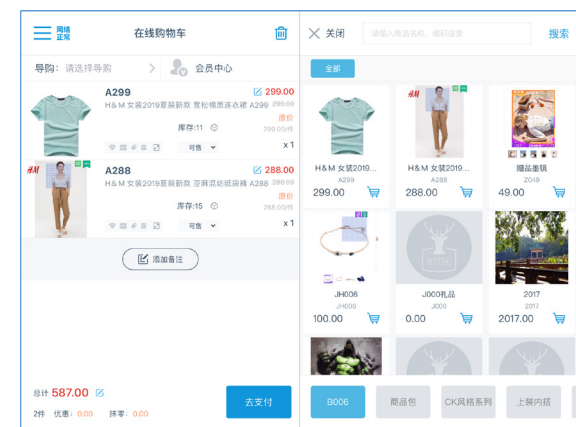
网络正常 在线购物车

导购: 请选择导购 会员中心

A299 299.00
H&M 女装2019夏装新款 宽松横条连衣裙 A299 299.00
改价
库存:11 290.00/件
可售 x 1

H&M
A288 288.00
H&M 女装2019夏装新款 亚麻混纺细腰裤 A288 288.00
改价
库存:15 288.00/件
可售 x 1

添加备注

总计 587.00
2件 优惠: 0.00 抹零: 0.00

去支付

关闭 请输入商品名称、编码搜索 搜索

全部

H&M 女装2019...
A299
299.00

H&M 女装2019...
A288
288.00

赠品面膜
Z049
49.00

JH006
JH006
100.00

J000礼品
J000
0.00

2017
2017
2017.00

B006 商品包 CK风格系列 上装内搭